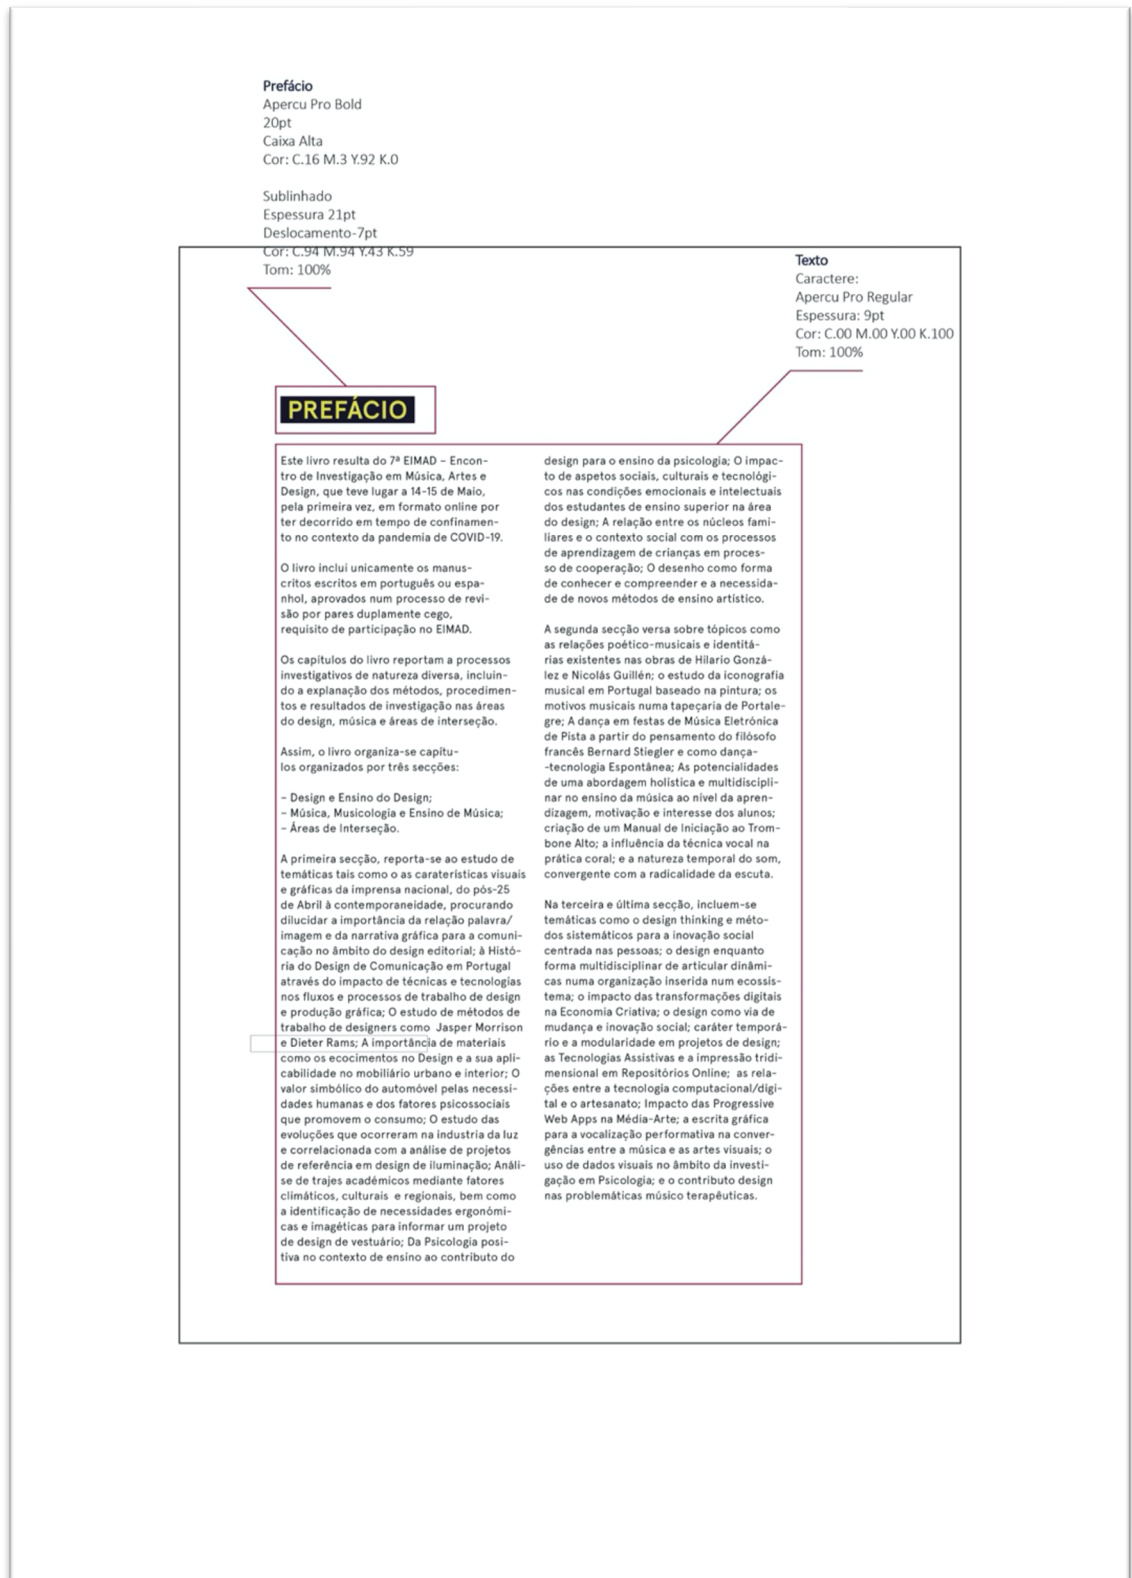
Prefácio
Apercu Pro Bold
20pt
Caixa Alta
Cor: C.16 M.3 Y.92 K.0

Sublinhado
Espessura 21pt
Deslocamento-7pt
Cor: C.94 M.94 Y.43 K.59
Tom: 100%

Texto
Caractere:
Apercu Pro Regular
Espessura: 9pt
Cor: C.00 M.00 Y.00 K.100
Tom: 100%

PREFÁCIO

Este livro resulta do 7ª EIMAD – Encontro de Investigação em Música, Artes e Design, que teve lugar a 14-15 de Maio, pela primeira vez, em formato online por ter decorrido em tempo de confinamento no contexto da pandemia de COVID-19.

O livro inclui unicamente os manuscritos escritos em português ou espanhol, aprovados num processo de revisão por pares duplamente cego, requisito de participação no EIMAD.

Os capítulos do livro reportam a processos investigativos de natureza diversa, incluindo a explanação dos métodos, procedimentos e resultados de investigação nas áreas do design, música e áreas de interseção.

Assim, o livro organiza-se capítulos organizados por três secções:

– Design e Ensino do Design;
– Música, Musicologia e Ensino de Música;
– Áreas de Interseção.

A primeira secção, reporta-se ao estudo de temáticas tais como o as caraterísticas visuais e gráficas da imprensa nacional, do pós-25 de Abril à contemporaneidade, procurando dilucidar a importância da relação palavra/imagem e da narrativa gráfica para a comunicação no âmbito do design editorial; à História do Design de Comunicação em Portugal através do impacto de técnicas e tecnologias nos fluxos e processos de trabalho de design e produção gráfica; O estudo de métodos de trabalho de designers como Jasper Morrison e Dieter Rams; A importância de materiais como os ecocimentos no Design e a sua aplicabilidade no mobiliário urbano e interior; O valor simbólico do automóvel pelas necessidades humanas e dos fatores psicossociais que promovem o consumo; O estudo das evoluções que ocorreram na industria da luz e correlacionada com a análise de projetos de referência em design de iluminação; Análise de trajes académicos mediante fatores climáticos, culturais e regionais, bem como a identificação de necessidades ergonómicas e imagéticas para informar um projeto de design de vestuário; Da Psicologia positiva no contexto de ensino ao contributo do design para o ensino da psicologia; O impacto de aspetos sociais, culturais e tecnológicos nas condições emocionais e intelectuais dos estudantes de ensino superior na área do design; A relação entre os núcleos familiares e o contexto social com os processos de aprendizagem de crianças em processo de cooperação; O desenho como forma de conhecer e compreender e a necessidade de novos métodos de ensino artístico.

A segunda secção versa sobre tópicos como as relações poético-musicais e identitárias existentes nas obras de Hilario González e Nicolás Guillén; o estudo da iconografia musical em Portugal baseado na pintura; os motivos musicais numa tapeçaria de Portalegre; A dança em festas de Música Eletrónica de Pista a partir do pensamento do filósofo francês Bernard Stiegler e como dança--tecnologia Espontânea; As potencialidades de uma abordagem holística e multidisciplinar no ensino da música ao nível da aprendizagem, motivação e interesse dos alunos; criação de um Manual de Iniciação ao Trombone Alto; a influência da técnica vocal na prática coral; e a natureza temporal do som, convergente com a radicalidade da escuta.

Na terceira e última secção, incluem-se temáticas como o design thinking e métodos sistemáticos para a inovação social centrada nas pessoas; o design enquanto forma multidisciplinar de articular dinâmicas numa organização inserida num ecossistema; o impacto das transformações digitais na Economia Criativa; o design como via de mudança e inovação social; caráter temporário e a modularidade em projetos de design; as Tecnologias Assistivas e a impressão tridimensional em Repositórios Online; as relações entre a tecnologia computacional/digital e o artesanato; Impacto das Progressive Web Apps na Média-Arte; a escrita gráfica para a vocalização performativa na convergências entre a música e as artes visuais; o uso de dados visuais no âmbito da investigação em Psicologia; e o contributo design nas problemáticas músico terapêuticas.